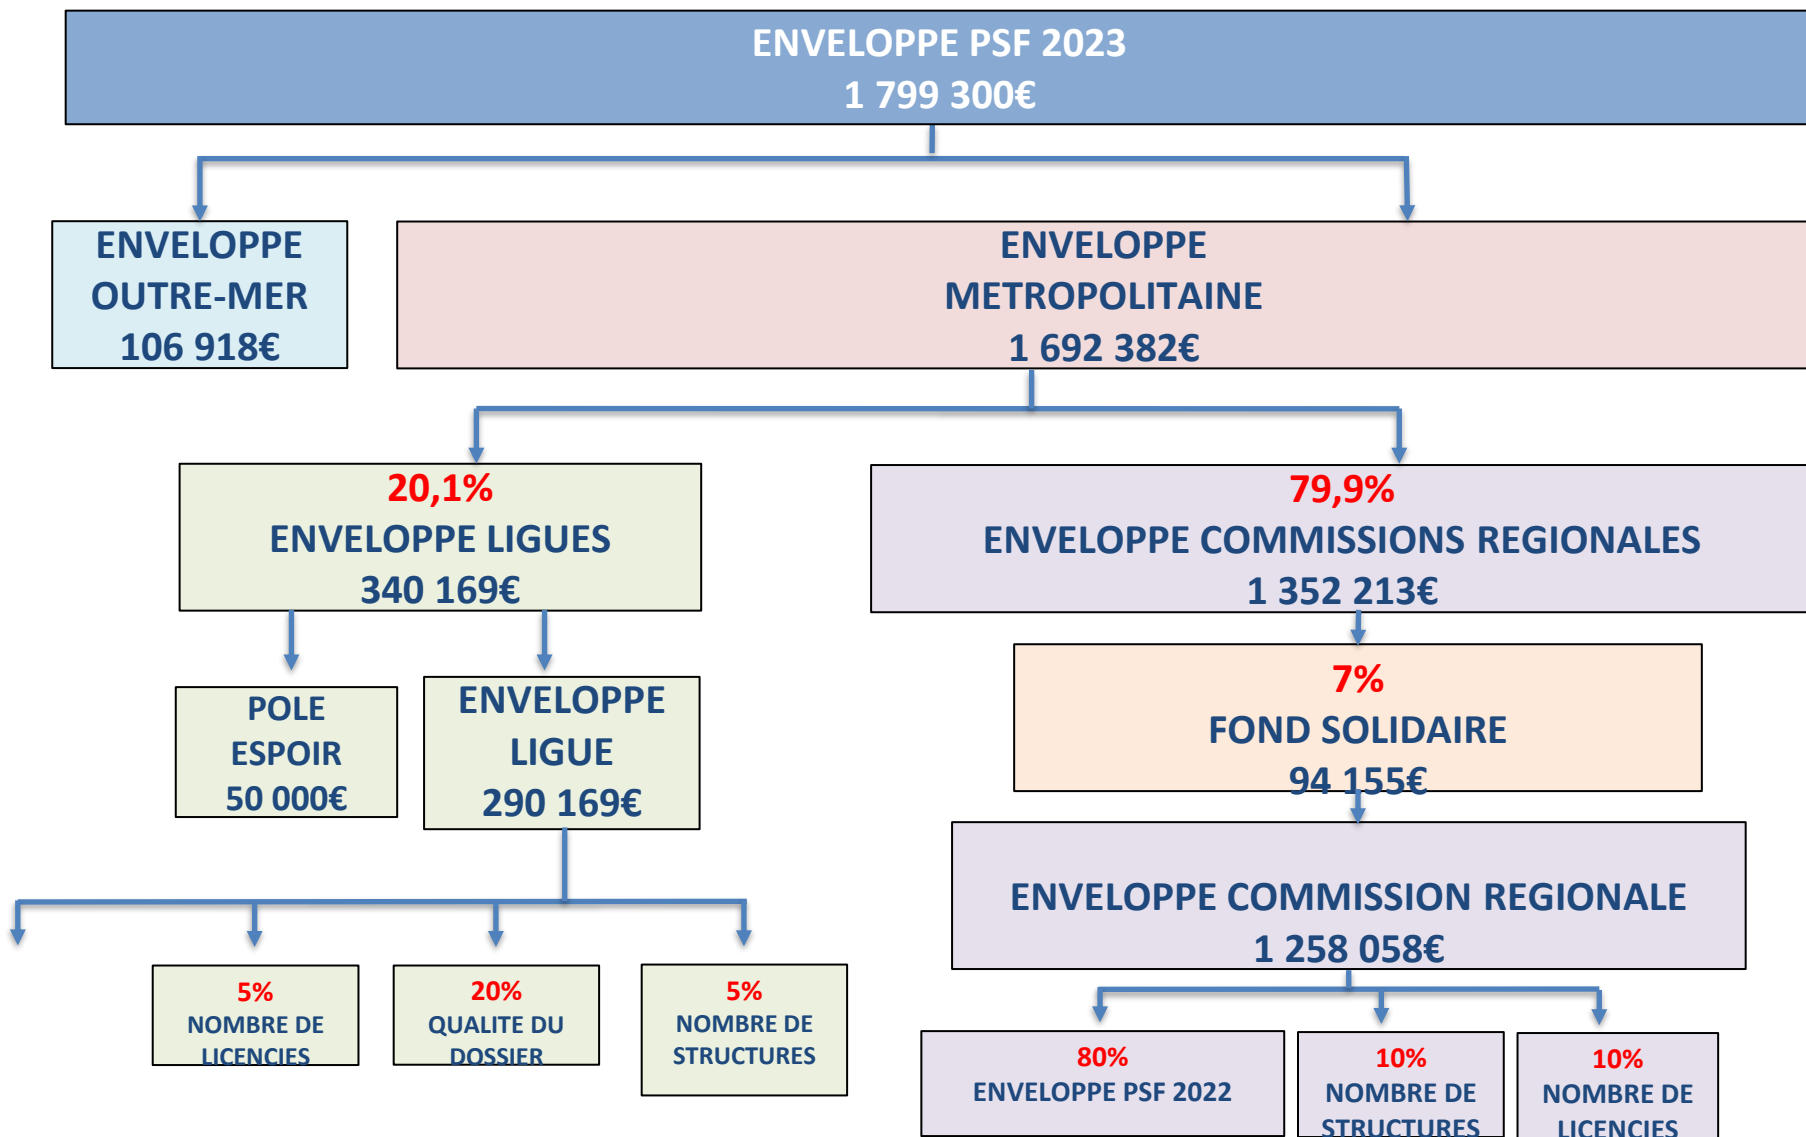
ENVELOPPE PSF 2023
1 799 300€

ENVELOPPE OUTRE-MER
106 918€

ENVELOPPE METROPOLITAINE
1 692 382€

20,1%
ENVELOPPE LIGUES
340 169€

79,9%
ENVELOPPE COMMISSIONS REGIONALES
1 352 213€

POLE ESPOIR
50 000€

ENVELOPPE LIGUE
290 169€

7%
FOND SOLIDAIRE
94 155€

ENVELOPPE COMMISSION REGIONALE
1 258 058€

5%
NOMBRE DE LICENCIES

20%
QUALITE DU DOSSIER

5%
NOMBRE DE STRUCTURES

80%
ENVELOPPE PSF 2022

10%
NOMBRE DE STRUCTURES

10%
NOMBRE DE LICENCIES